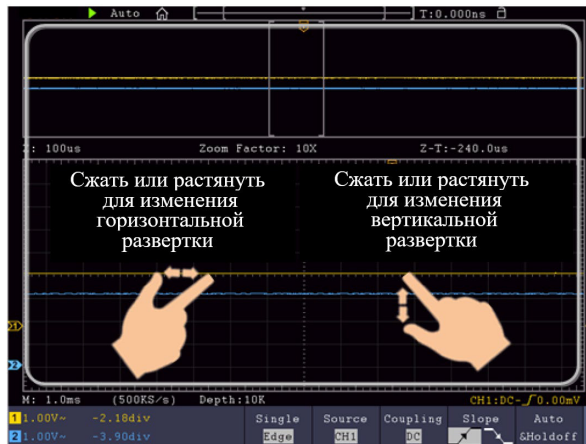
Auto

T:0.000ns

: 100us

Zoom Factor: 10X

Z-T:-240.0us

Сжать или растянуть для изменения горизонтальной развертки

Сжать или растянуть для изменения вертикальной развертки

M: 1.0ms (500KS/s) Depth:10K

CH1:DC-∫0.00mV

1 1.00V~ -2.18div

2 1.00V~ -3.90div

Single
Edge

Source
CH1

Coupling
DC

Slope

Auto
&Holdoff